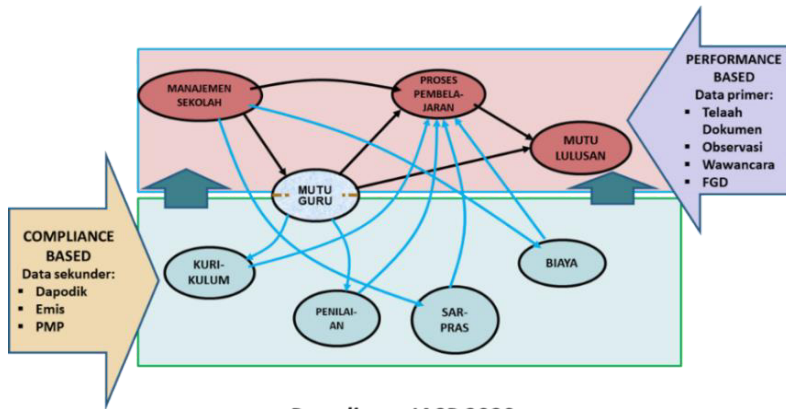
MANAJEMEN SEKOLAH

PROSES PEMBELAJARAN

MUTU LULUSAN

MUTU GURU

PERFORMANCE BASED
Data primer:
- Telaah Dokumen
- Observasi
- Wawancara
- FGD

COMPLIANCE BASED
Data sekunder:
- Dapodik
- Emis
- PMP

KURIKULUM

PENILAIAN

SARPRAS

BIAYA

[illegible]